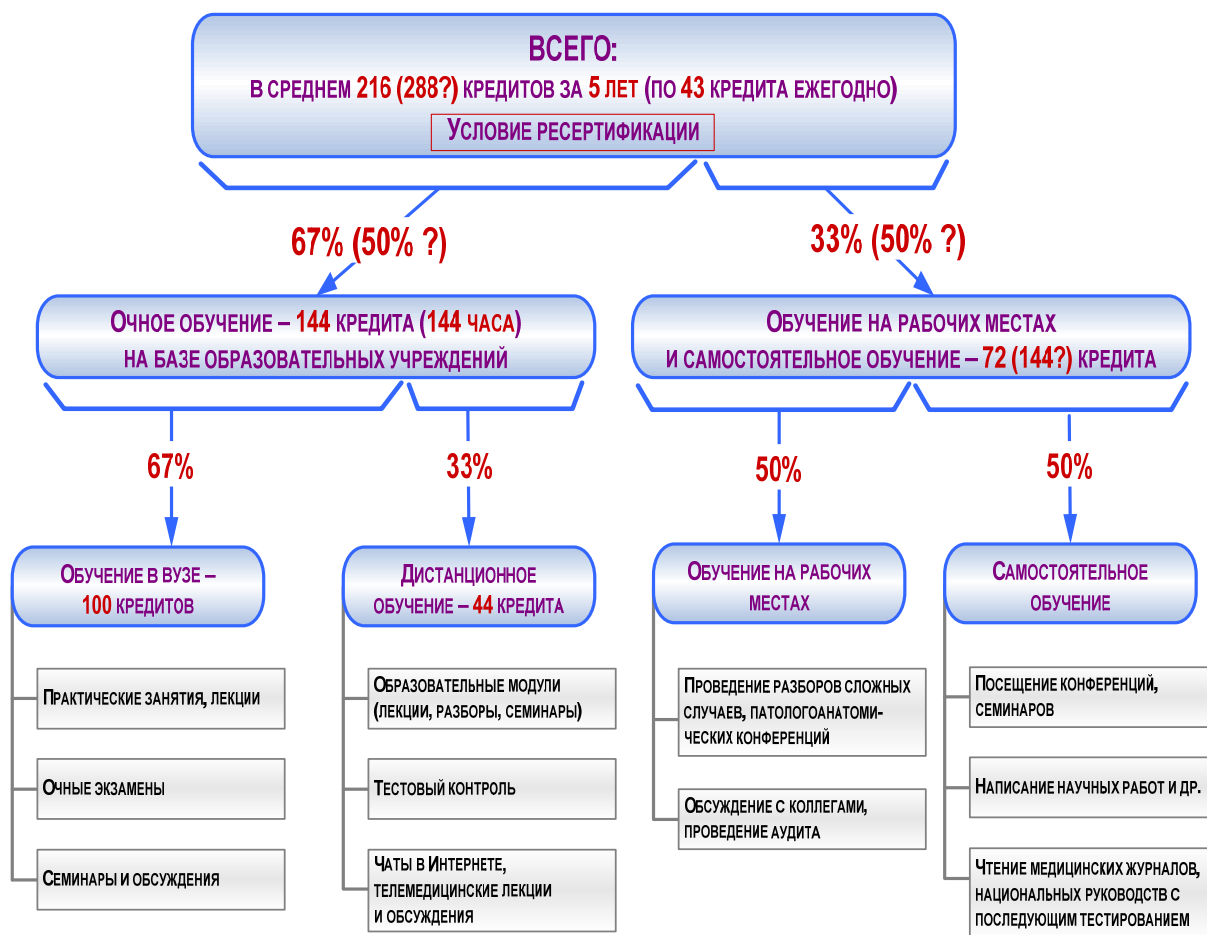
ВСЕГО:
в среднем 216 (288?) кредитов за 5 лет (по 43 кредита ежегодно)
Условие ресертификации

67% (50% ?)

33% (50% ?)

Очное обучение – 144 кредита (144 часа) на базе образовательных учреждений

Обучение на рабочих местах и самостоятельное обучение – 72 (144?) кредита

67%

33%

50%

50%

Обучение в вузе – 100 кредитов

Практические занятия, лекции

Очные экзамены

Семинары и обсуждения

Дистанционное обучение – 44 кредита

Образовательные модули (лекции, разборы, семинары)

Тестовый контроль

Чаты в Интернете, телемедицинские лекции и обсуждения

Обучение на рабочих местах

Проведение разборов сложных случаев, патологоанатомических конференций

Обсуждение с коллегами, проведение аудита

Самостоятельное обучение

Посещение конференций, семинаров

Написание научных работ и др.

Чтение медицинских журналов, национальных руководств с последующим тестированием